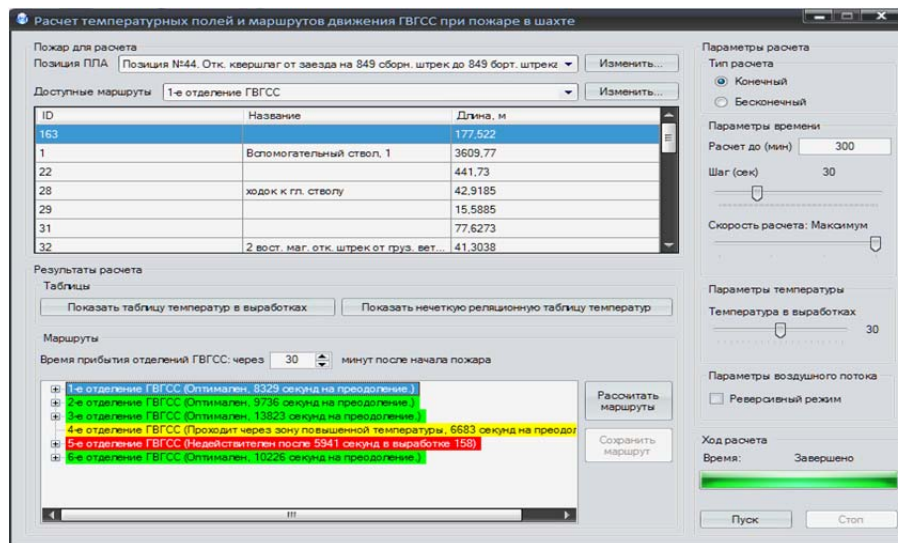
Расчет температурных полей и маршрутов движения ГВГСС при пожаре в шахте

Пожар для расчета
Позиция ПЛА | Позиция №44. Отк. квершлаг от заезда на 849 сборн. штрек до 849 борт. штрека | Изменить...

Доступные маршруты | 1-е отделение ГВГСС | Изменить...

| ID | Название | Длина, м |
|---|---|---|
| 163 | | 177,522 |
| 1 | Вспомогательный ствол, 1 | 3609,77 |
| 22 | | 441,73 |
| 28 | ходок к гл. стволу | 42,9185 |
| 29 | | 15,5885 |
| 31 | | 77,6273 |
| 32 | 2 вост. маг. отк. штрек от груз. вет... | 41,3038 |

Результаты расчета
Таблицы
Показать таблицу температур в выработках
Показать нечеткую реляционную таблицу температур

Маршруты
Время прибытия отделений ГВГСС: через 30 минут после начала пожара

1-е отделение ГВГСС (Оптимален, 8329 секунд на преодоление.)
2-е отделение ГВГСС (Оптимален, 9736 секунд на преодоление.)
3-е отделение ГВГСС (Оптимален, 13823 секунд на преодоление.)
4-е отделение ГВГСС (Проходит через зону повышенной температуры, 6683 секунд на преодол
5-е отделение ГВГСС (Недейстителен после 5941 секунд в выработке 158)
6-е отделение ГВГСС (Оптимален, 10226 секунд на преодоление.)

Рассчитать маршруты
Сохранить маршрут

Параметры расчета
Тип расчета
Конечный
Бесконечный

Параметры времени
Расчет до (мин) 300
Шаг (сек) 30
Скорость расчета: Максимум

Параметры температуры
Температура в выработках
30

Параметры воздушного потока
Реверсивный режим

Ход расчета
Время: Завершено

Пуск
Стоп